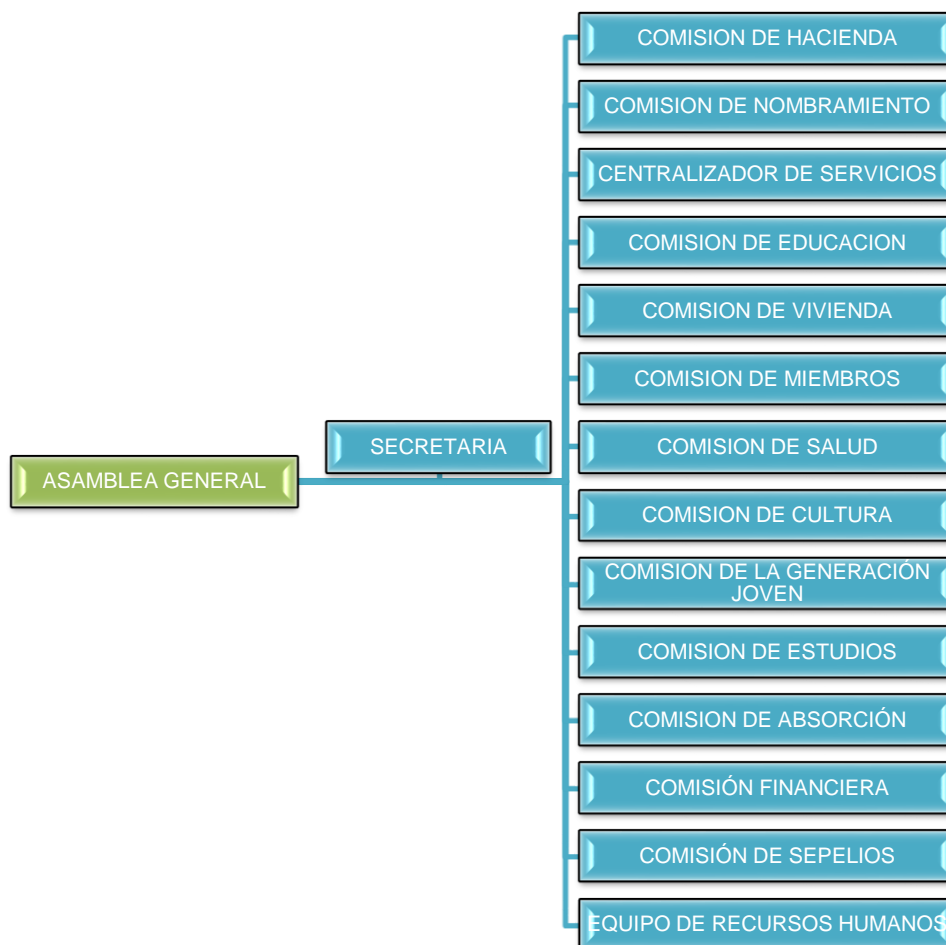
ASAMBLEA GENERAL

SECRETARIA

COMISION DE HACIENDA

COMISION DE NOMBRAMIENTO

CENTRALIZADOR DE SERVICIOS

COMISION DE EDUCACION

COMISION DE VIVIENDA

COMISION DE MIEMBROS

COMISION DE SALUD

COMISION DE CULTURA

COMISION DE LA GENERACIÓN JOVEN

COMISION DE ESTUDIOS

COMISION DE ABSORCIÓN

COMISIÓN FINANCIERA

COMISIÓN DE SEPELIOS

EQUIPO DE RECURSOS HUMANOS